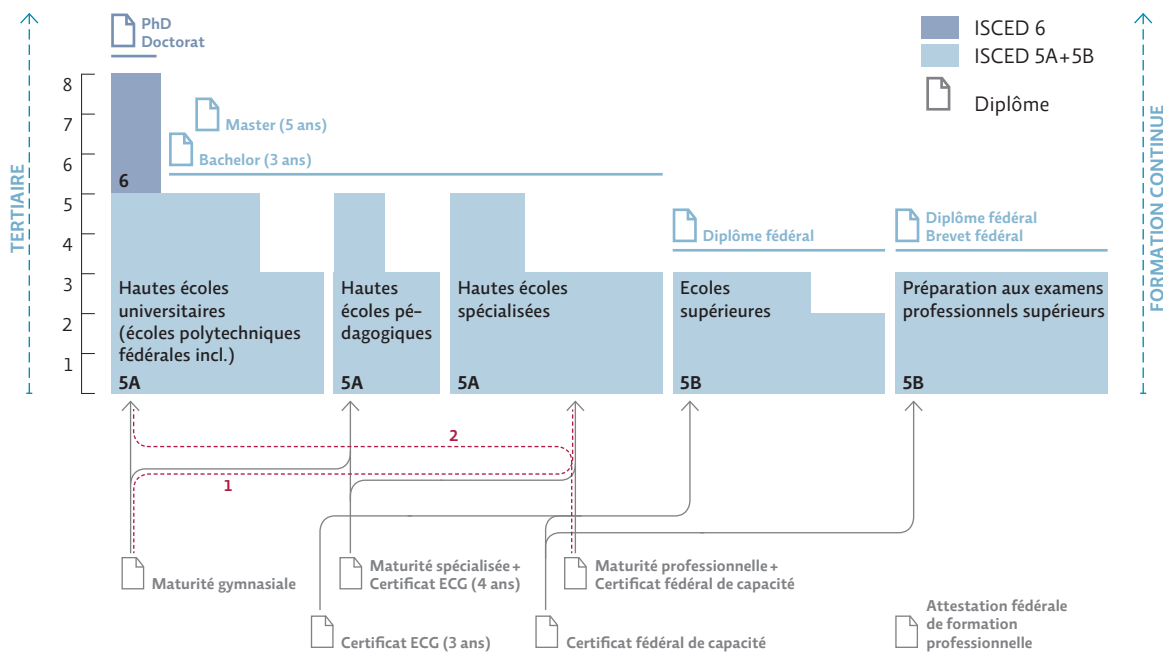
TERTIAIRE

PhD
Doctorat

ISCED 6
ISCED 5A+5B
Diplôme

FORMATION CONTINUE

8
7
6
5
4
3
2
1

Master (5 ans)
Bachelor (3 ans)

6

Diplôme fédéral

Diplôme fédéral
Brevet fédéral

Hautes écoles universitaires (écoles polytechniques fédérales incl.)
5A

Hautes écoles pédagogiques
5A

Hautes écoles spécialisées
5A

Ecoles supérieures
5B

Préparation aux examens professionnels supérieurs
5B

2
1

Maturité gymnasiale

Maturité spécialisée + Certificat ECG (4 ans)

Maturité professionnelle + Certificat fédéral de capacité

Certificat ECG (3 ans)

Certificat fédéral de capacité

Attestation fédérale de formation professionnelle